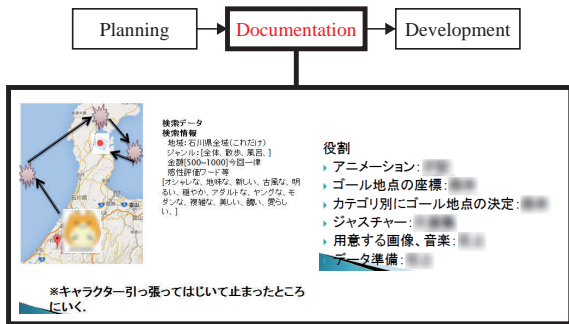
Planning

Documentation

Development

検索データ
検索情報
地域：石川県全域(これだけ)
ジャンル：[全体、散歩、景色、]
金額[500~1000]今回一律
感性評価ワード等
[オシャレな、地味な、新しい、古風な、明るい、穏やか、アダルトな、ヤングな、モダンな、複雑な、美しい、醜い、愛らしい、]

役割
アニメーション：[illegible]
ゴール地点の座標：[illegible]
カテゴリ別にゴール地点の決定：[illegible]
ジャスチャー：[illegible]
用意する画像、音楽：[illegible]
データ準備：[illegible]

※キャラクター引っ張ってはじいて止まったところにいく。